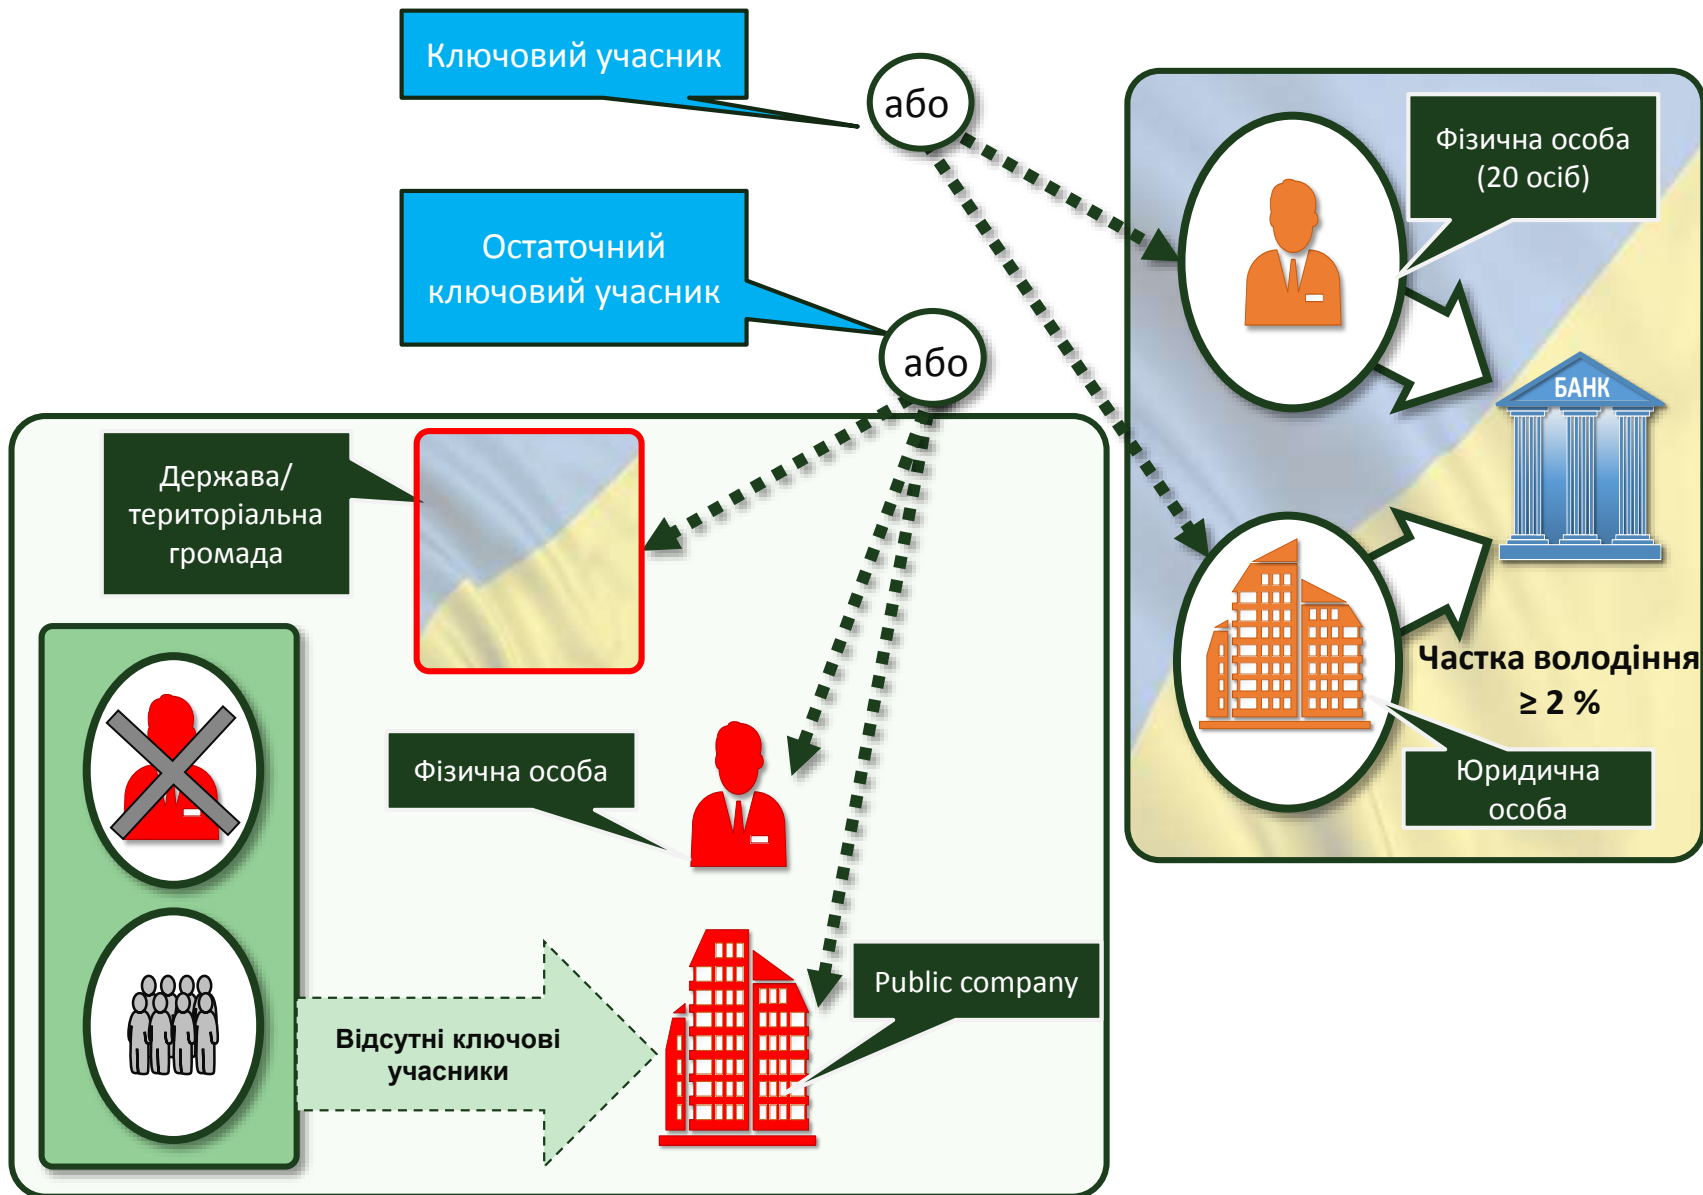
Ключовий учасник

або

Остаточний ключовий учасник

або

Фізична особа (20 осіб)

БАНК

Частка володіння ≥ 2 %

Юридична особа

Держава/ територіальна громада

Фізична особа

Public company

Відсутні ключові учасники